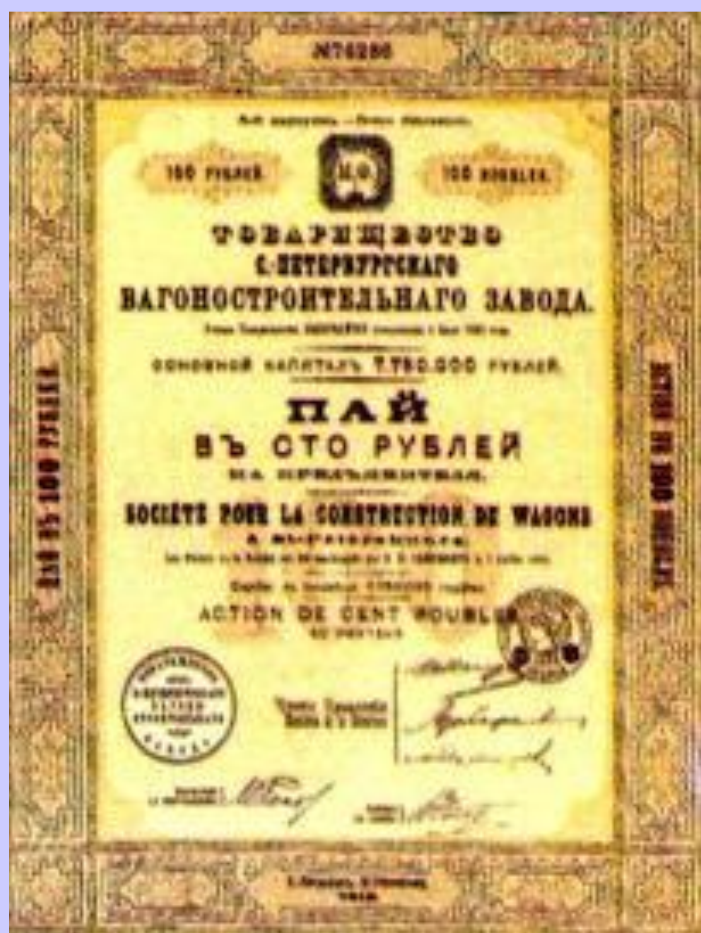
№76290

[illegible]

100 РУБЛЕЙ. 100 ROUBLES.

ТОВАРИЩЕСТВО С.-ПЕТЕРБУРГСКАГО ВАГОНОСТРОИТЕЛЬНАГО ЗАВОДА.

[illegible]

ОСНОВНОЙ КАПИТАЛЪ 7.750.000 РУБЛЕЙ.

ПАЙ ВЪ СТО РУБЛЕЙ НА ПРЕДЪЯВИТЕЛЯ.

SOCIÉTÉ POUR LA CONSTRUCTION DE WAGONS À ST-PÉTERSBOURG.

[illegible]

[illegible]

ACTION DE CENT ROUBLES AU PORTEUR.

ПАЙ ВЪ 100 РУБЛЕЙ.

ACTION DE 100 ROUBLES.

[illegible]

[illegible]

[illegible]

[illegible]